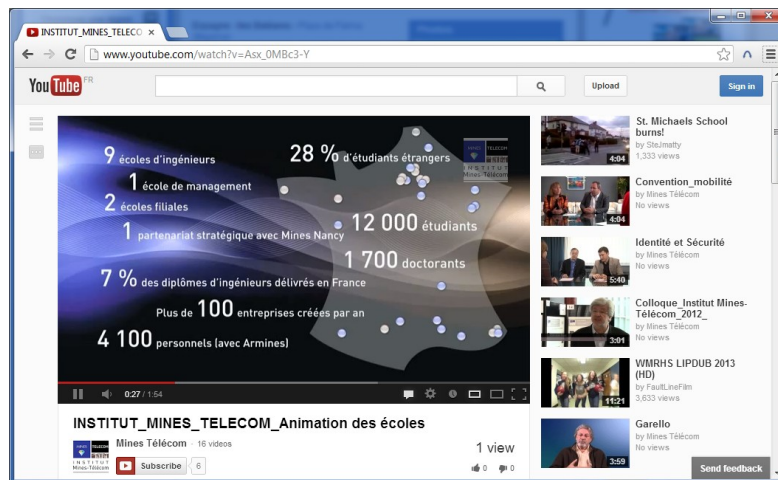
INSTITUT_MINES_TELECO ×

www.youtube.com/watch?v=Asx_0MBc3-Y

YouTube FR

Upload

Sign in

9 écoles d'ingénieurs
1 école de management
2 écoles filiales
1 partenariat stratégique avec Mines Nancy
7 % des diplômes d'ingénieurs délivrés en France
Plus de 100 entreprises créées par an
4 100 personnels (avec Armines)
28 % d'étudiants étrangers
12 000 étudiants
1 700 doctorants

INSTITUT Mines-Télécom

0:27 / 1:54

INSTITUT_MINES_TELECOM_Animation des écoles

Mines Télécom · 16 videos

Subscribe 6

1 view

0 0

St. Michaels School burns!
by SteJmatty
1,333 views
4:04

Convention_mobilité
by Mines Télécom
No views
4:04

Identité et Sécurité
by Mines Télécom
No views
5:40

Colloque_Institut Mines-Télécom_2012_
by Mines Télécom
No views
3:01

WMRHS LIPDUB 2013 (HD)
by FaultLineFilm
1,623 views
11:21

Garello
by Mines Télécom
No views
3:59

Send feedback